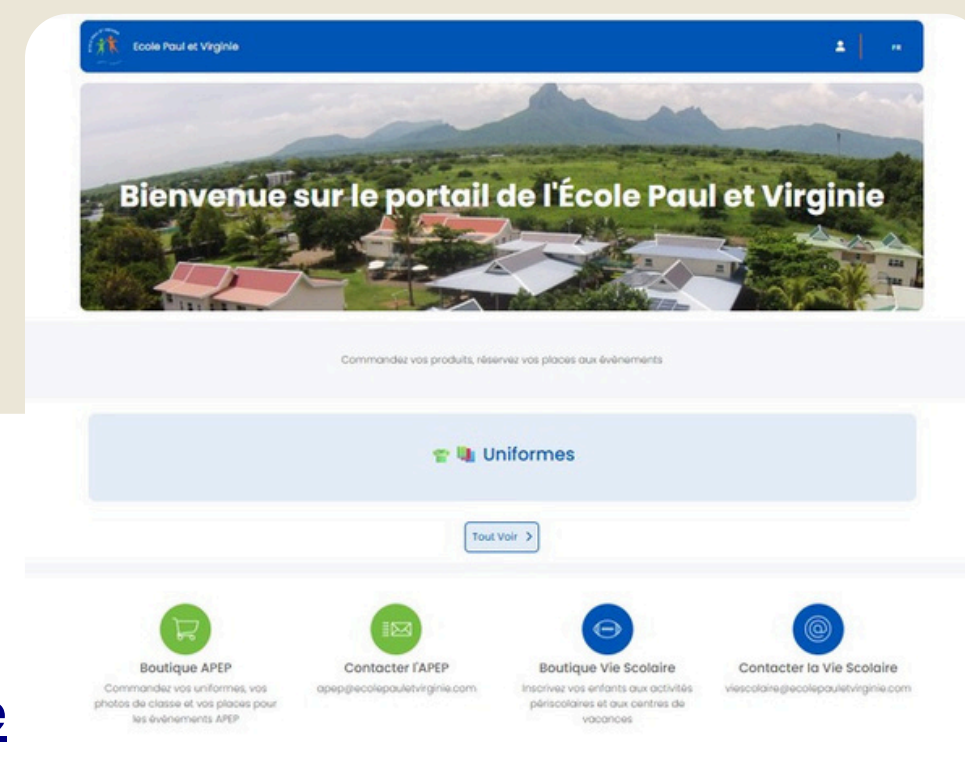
Ecole Paul et Virginie

FR

Bienvenue sur le portail de l'École Paul et Virginie

Commandez vos produits, réservez vos places aux évènements

Uniformes

Tout Voir >

Boutique APEP

Commandez vos uniformes, vos photos de classe et vos places pour les évènements APEP

Contacter l'APEP

apep@ecolepauletvirginie.com

Boutique Vie Scolaire

Inscrivez vos enfants aux activités périscolaires et aux centres de vacances

Contacter la Vie Scolaire

viescolaire@ecolepauletvirginie.com